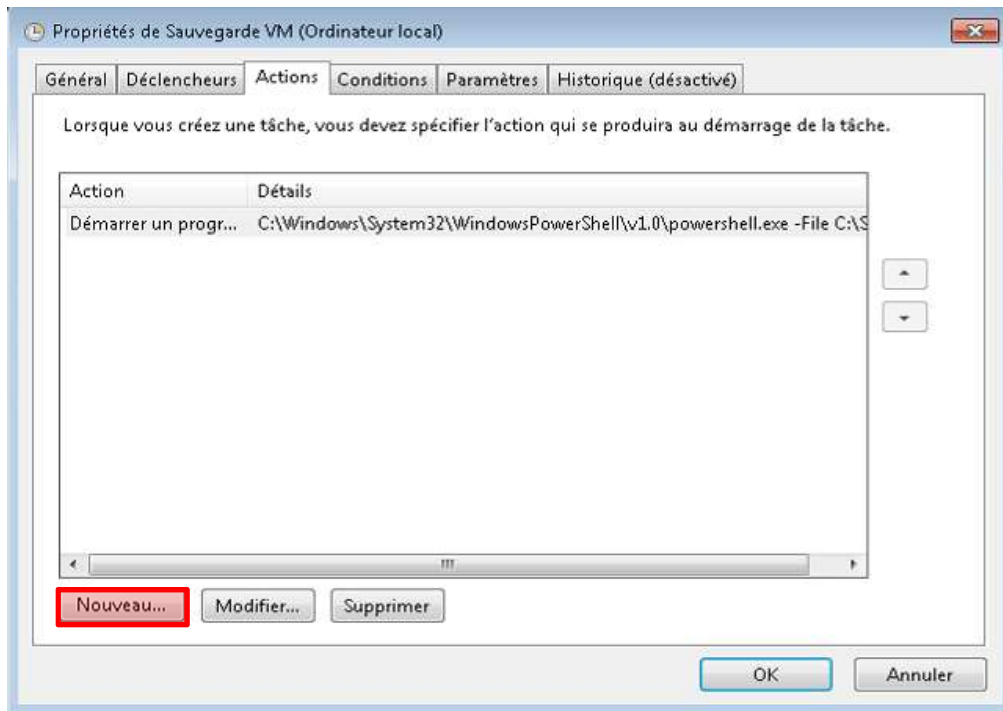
Propriétés de Sauvegarde VM (Ordinateur local)

Général | Déclencheurs | Actions | Conditions | Paramètres | Historique (désactivé)

Lorsque vous créez une tâche, vous devez spécifier l'action qui se produira au démarrage de la tâche.

| Action | Détails |
|---|---|
| Démarrer un progr... | C:\Windows\System32\WindowsPowerShell\v1.0\powershell.exe -File C:\S |

Nouveau... Modifier... Supprimer

OK Annuler